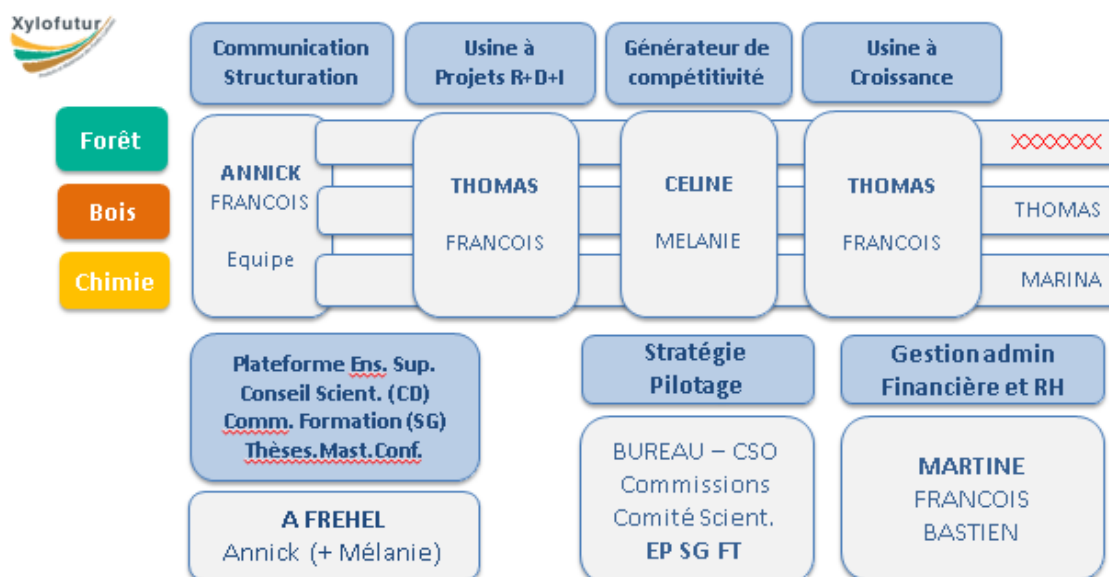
Xylofutur

Communication Structuration

Usine à Projets R+D+I

Générateur de compétitivité

Usine à Croissance

Forêt

Bois

Chimie

ANNICK
FRANCOIS
Equipe

THOMAS
FRANCOIS

CELINE
MELANIE

THOMAS
FRANCOIS

XXXXXX
THOMAS
MARINA

Plateforme Ens. Sup.
Conseil Scient. (CD)
Comm. Formation (SG)
Thèses.Mast.Conf.

Stratégie Pilotage

Gestion admin Financière et RH

A FREHEL
Annick (+ Mélanie)

BUREAU – CSO
Commissions
Comité Scient.
EP SG FT

MARTINE
FRANCOIS
BASTIEN